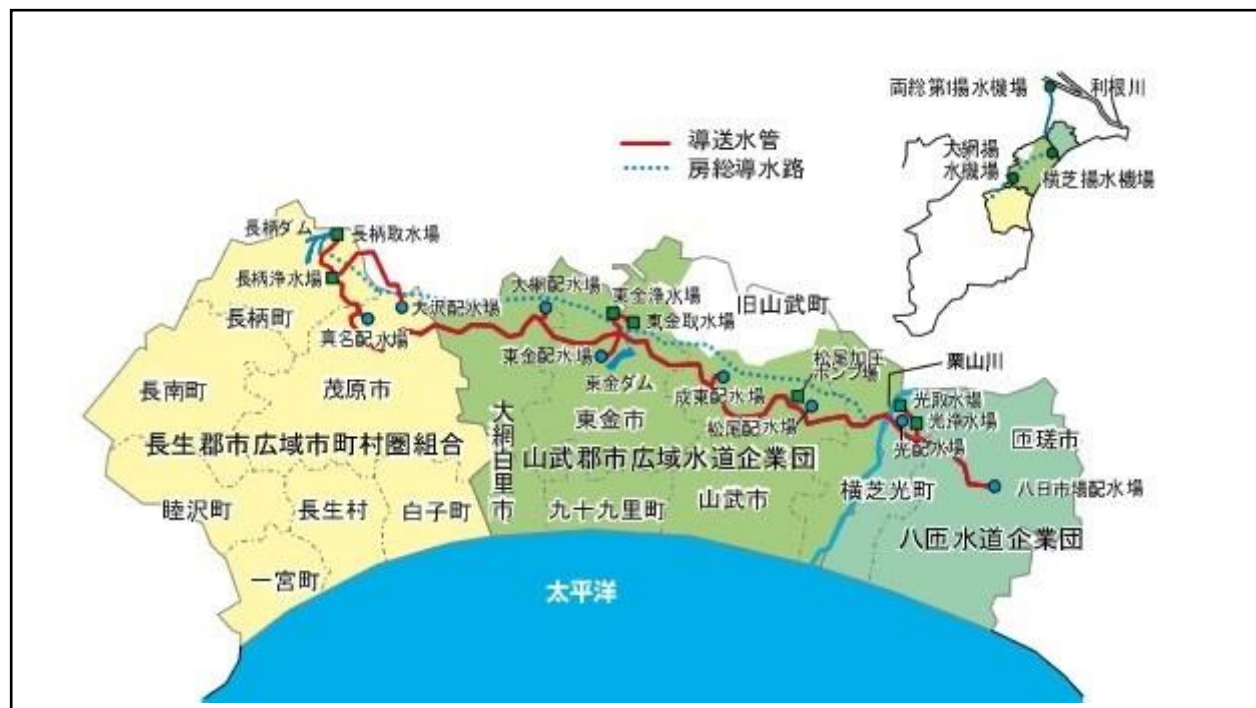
導送水管
房総導水路

両総第1揚水機場
利根川
大網揚水機場
横芝揚水機場

長柄ダム
長柄取水場
長柄浄水場
大沢配水場
長柄町
真名配水場
大網配水場
東金浄水場
東金取水場
旧山武町
東金配水場
東金ダム
成東配水場
松尾加圧ポンプ場
栗山川
光取水場
光浄水場
松尾配水場
光配水場
匝瑳市
八日市場配水場

長南町
茂原市
長生郡市広域市町村圏組合
睦沢町
長生村
白子町
一宮町

大網白里市
東金市
山武郡市広域水道企業団
九十九里町
山武市

横芝光町
八匝水道企業団

太平洋